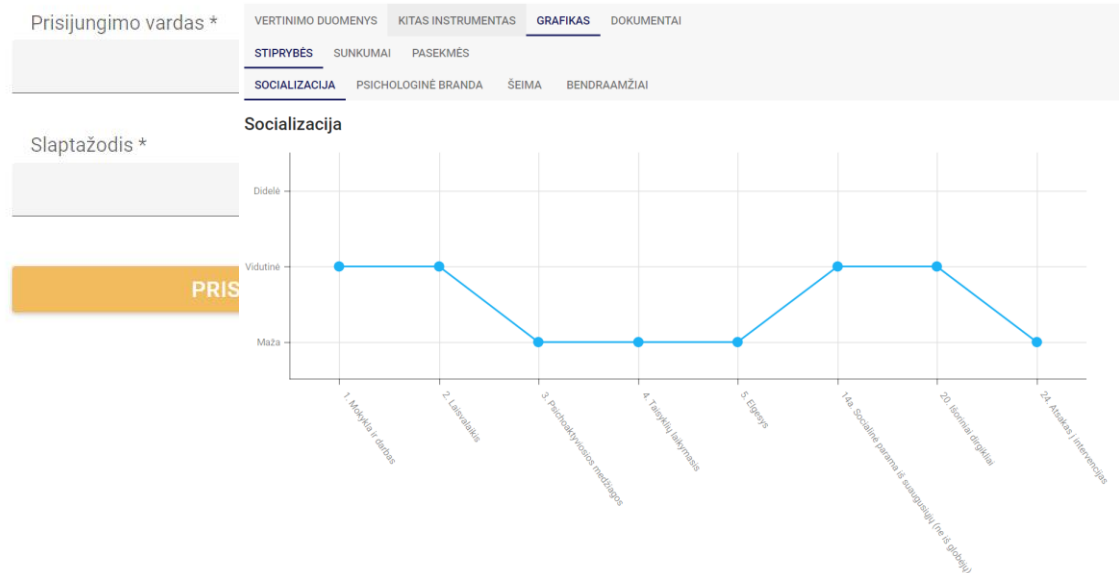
Prisijungimo vardas *

Slaptažodis *

PRIS

VERTINIMO DUOMENYS KITAS INSTRUMENTAS GRAFIKAS DOKUMENTAI

STIPRYBĖS SUNKUMAI PASEKMĖS

SOCIALIZACIJA PSICHOLOGINĖ BRANDA ŠEIMA BENDRAAMŽIAI

Socializacija

Didelė
Vidutinė
Maža

1. Mokykla ir darbas
2. Laisvalaikis
3. Psichoaktyviosios medžiagos
4. Taisyklių laikymasis
5. Elgesys
14a. Socialinė parama iš suaugusiųjų (ne iš globėjų)
20. Išoriniai dirgikliai
24. Atsakas į intervencijas